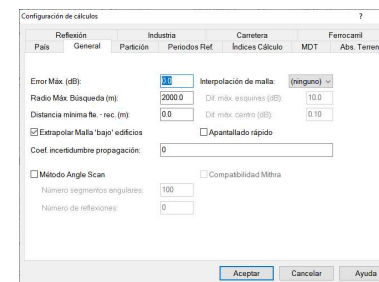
Configuración de cálculos

?

Reflexión | Industria | Carretera | Ferrocarril
País | General | Partición | Periodos Ref. | Índices Cálculo | MDT | Abs. Terren

Error Máx. (dB): 0.0
Interpolación de malla: (ninguno)
Radio Máx. Búsqueda (m): 2000.0
Dif. máx. esquinas (dB): 10.0
Distancia mínima fte. - rec. (m): 0.0
Dif. máx. centro (dB): 0.10
Extrapolar Malla 'bajo' edificios
Apantallado rápido
Coef. incertidumbre propagación: 0

Método Angle Scan
Compatibilidad Mithra
Número segmentos angulares: 100
Número de reflexiones: 0

Aceptar | Cancelar | Ayuda